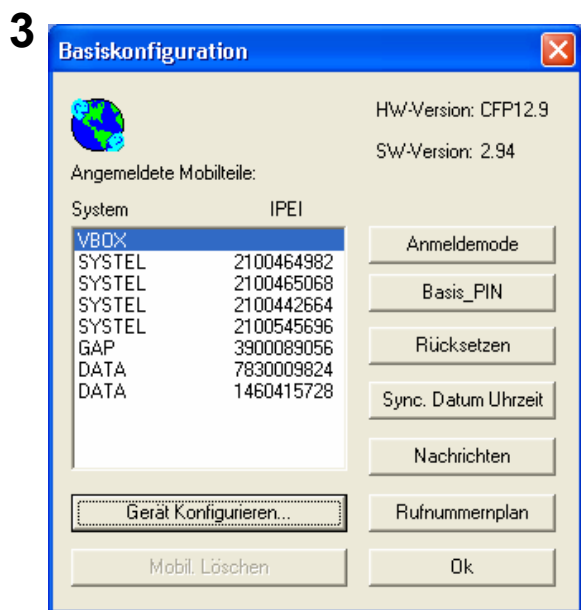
3

Basiskonfiguration

HW-Version: CFP12.9

SW-Version: 2.94

Angemeldete Mobilteile:

| System | IPEI |
|---|---|
| VBOX | |
| SYSTEL | 2100464982 |
| SYSTEL | 2100465068 |
| SYSTEL | 2100442664 |
| SYSTEL | 2100545696 |
| GAP | 3900089056 |
| DATA | 7830009824 |
| DATA | 1460415728 |

Anmeldemode

Basis_PIN

Rücksetzen

Sync. Datum Uhrzeit

Nachrichten

Gerät Konfigurieren...

Rufnummernplan

Mobil. Löschen

Ok